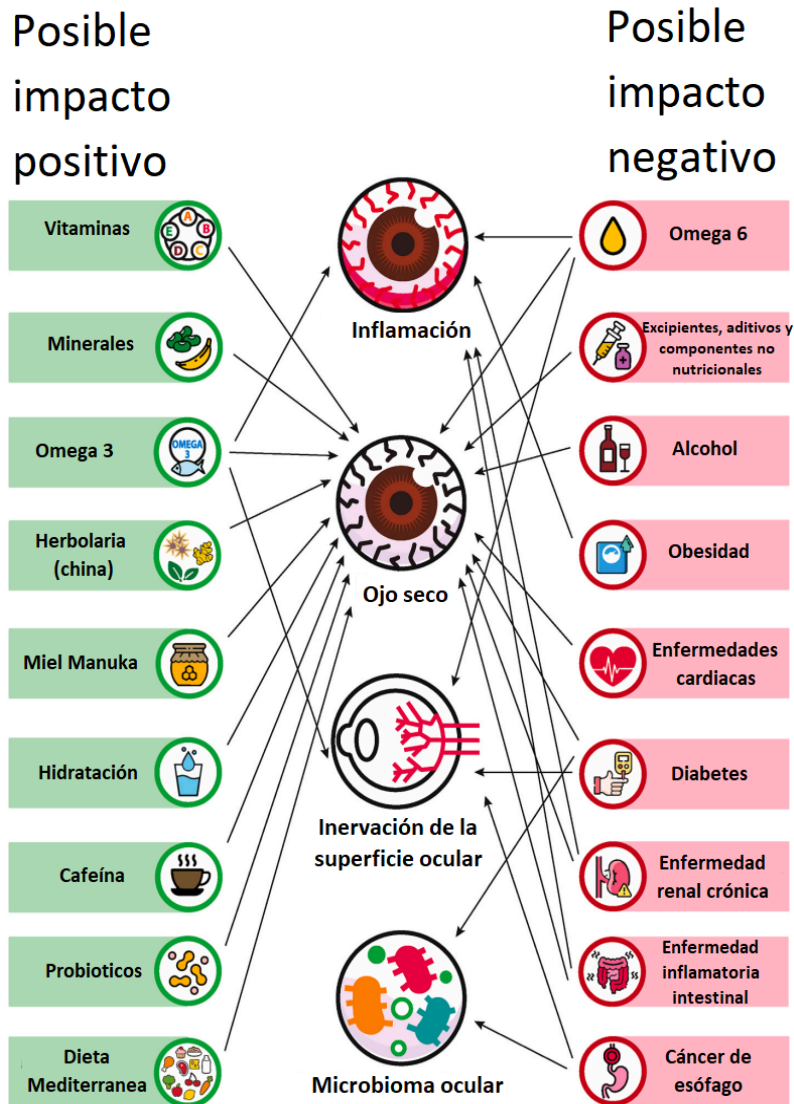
Posible impacto positivo

Posible impacto negativo

Vitaminas
A B C D E

Minerales

Omega 3
OMEGA 3

Herbolaria (china)

Miel Manuka

Hidratación

Cafeína

Probioticos

Dieta Mediterranea

Inflamación

Ojo seco

Inervación de la superficie ocular

Microbioma ocular

Omega 6

Excipientes, aditivos y componentes no nutricionales

Alcohol

Obesidad

Enfermedades cardiacas

Diabetes

Enfermedad renal crónica

Enfermedad inflamatoria intestinal

Cáncer de esófago